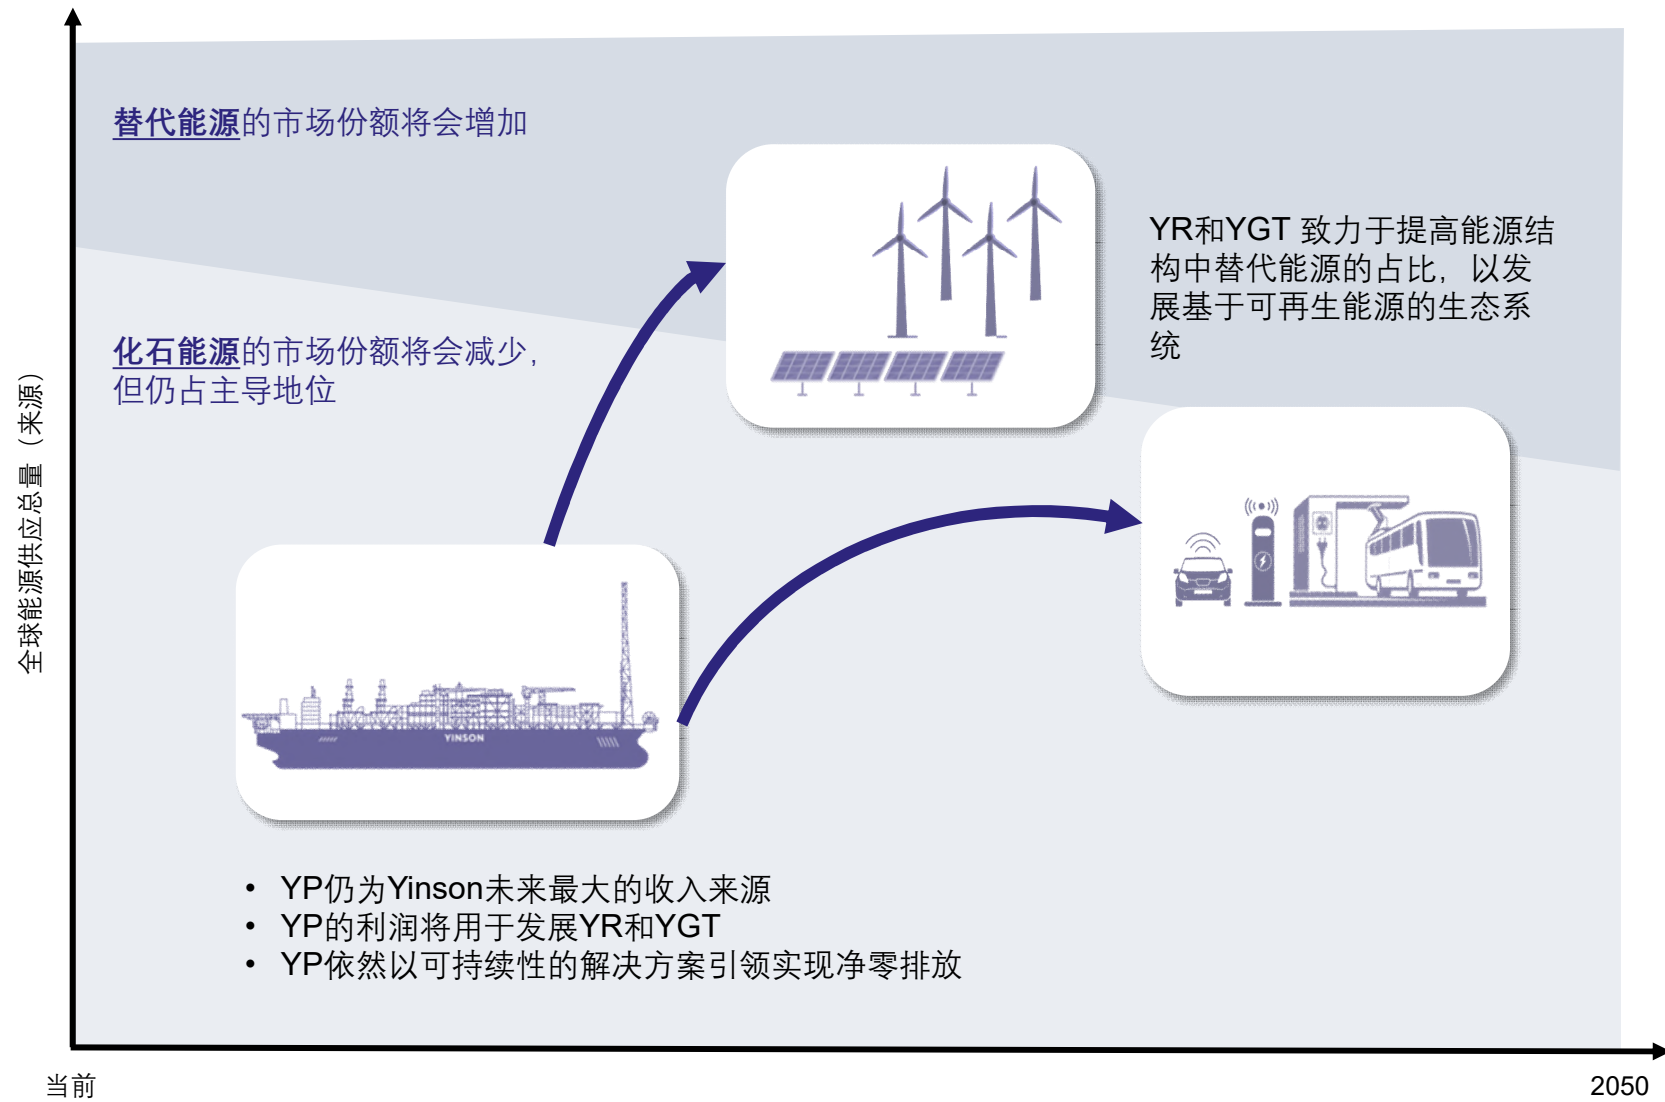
全球能源供应总量（来源）

替代能源的市场份额将会增加

化石能源的市场份额将会减少，但仍占主导地位

YR和YGT 致力于提高能源结构中替代能源的占比，以发展基于可再生能源的生态系统

YINSON

• YP仍为Yinson未来最大的收入来源
• YP的利润将用于发展YR和YGT
• YP依然以可持续性的解决方案引领实现净零排放

当前

2050